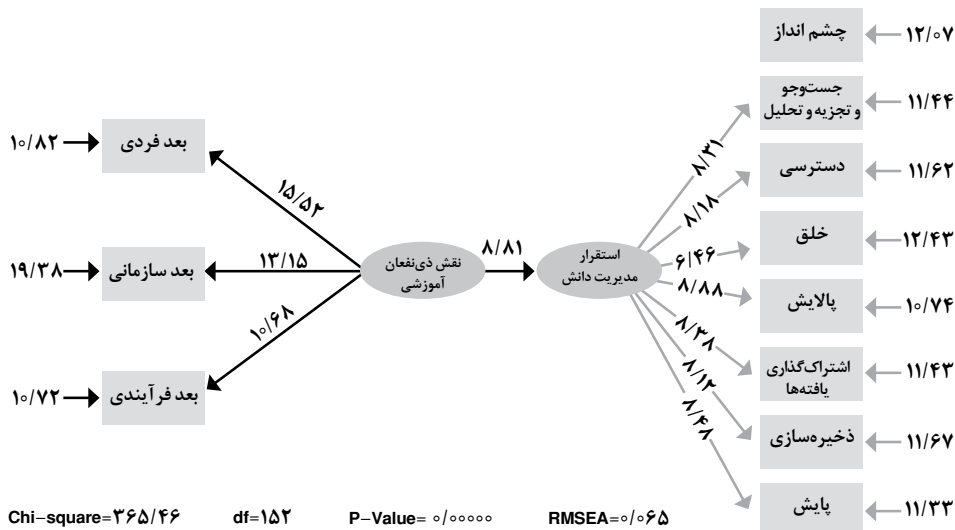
۱۲/۰۷ چشم انداز
۱۱/۴۴ جستجو و تجزیه و تحلیل
۱۱/۶۲ دسترسی
۱۲/۴۳ خلق
۱۰/۷۴ پالایش
۱۱/۴۳ اشتراک‌گذاری یافته‌ها
۱۱/۶۷ ذخیره‌سازی
۱۱/۳۳ پایش

۸/۳۱
۸/۱۸
۶/۴۶
۸/۸۸
۸/۳۸
۸/۱۲
۸/۴۸

استقرار مدیریت دانش
۸/۸۱
نقش ذی‌نفعان آموزشی

۱۵/۵۲
۱۳/۱۵
۱۰/۶۸

۱۰/۸۲ بعد فردی
۱۹/۳۸ بعد سازمانی
۱۰/۷۲ بعد فرآیندی

Chi-square=۳۶۵/۴۶ df=۱۵۲ P-Value= ۰/۰۰۰۰۰ RMSEA=۰/۰۶۵